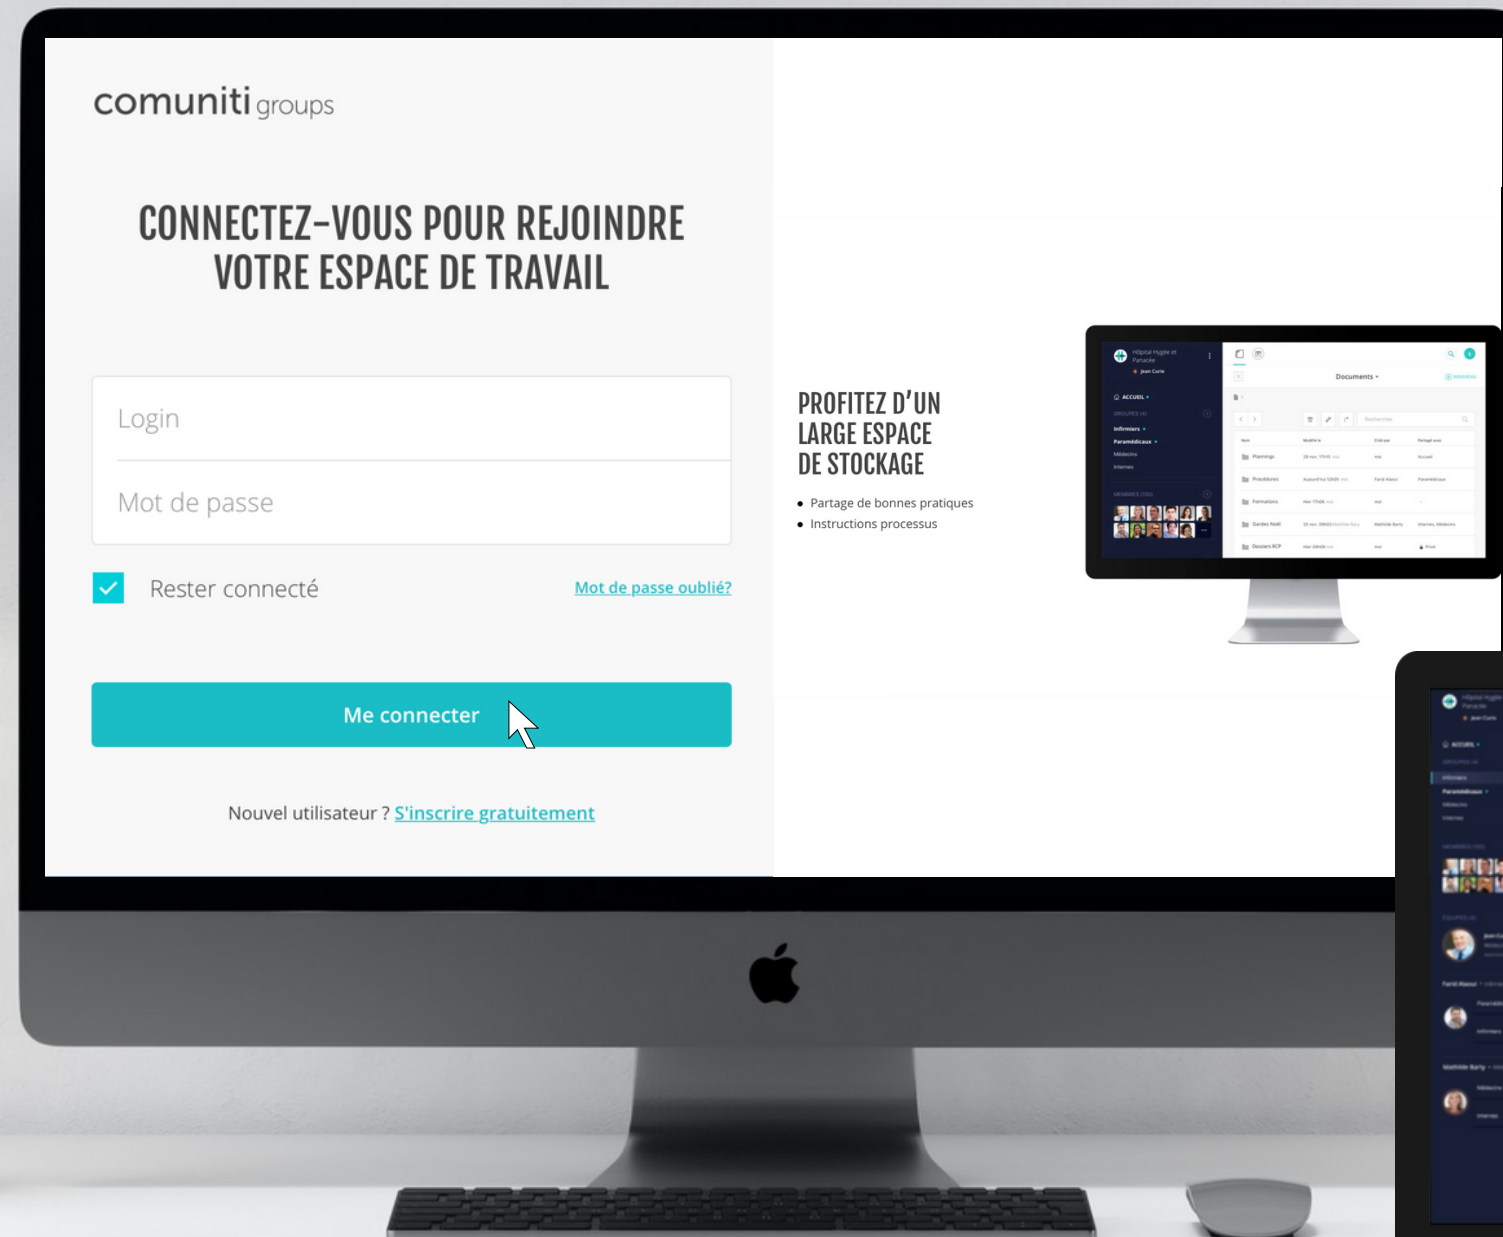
comuniti groups

CONNECTEZ-VOUS POUR REJOINDRE VOTRE ESPACE DE TRAVAIL

Login

Mot de passe

Rester connecté

Mot de passe oublié?

Me connecter

Nouvel utilisateur ? S'inscrire gratuitement

PROFITEZ D'UN LARGE ESPACE DE STOCKAGE

- Partage de bonnes pratiques
- Instructions processus

Documents

ACCUEIL

Infirmiers

Paramédicaux

Médecins

Internes

Plannings

Procédures

Formations

Gardes Noël

Dossiers RCP